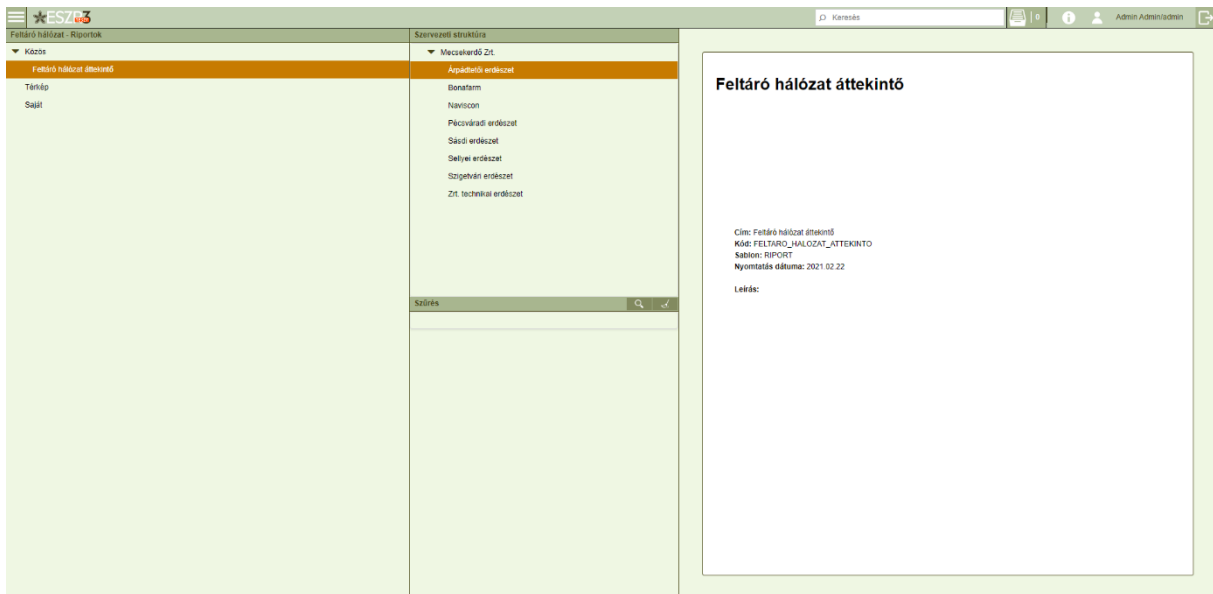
ESZR3

Keresés

0

Admin Admin/admin

Feltáró hálózat - Riportok

Közös

Feltáró hálózat áttekintő

Térkép

Saját

Szervezeti struktúra

Mecsekerdő Zrt.

Árpádtetői erdészet

Bonafarm

Naviscon

Pécsváradi erdészet

Sásdi erdészet

Sellyei erdészet

Szigetvári erdészet

Zrt. technikai erdészet

Szűrés

Feltáró hálózat áttekintő

Cím: Feltáró hálózat áttekintő
Kód: FELTARO_HALOZAT_ATTEKINTO
Sablon: RIPORT
Nyomtatás dátuma: 2021.02.22

Leírás: